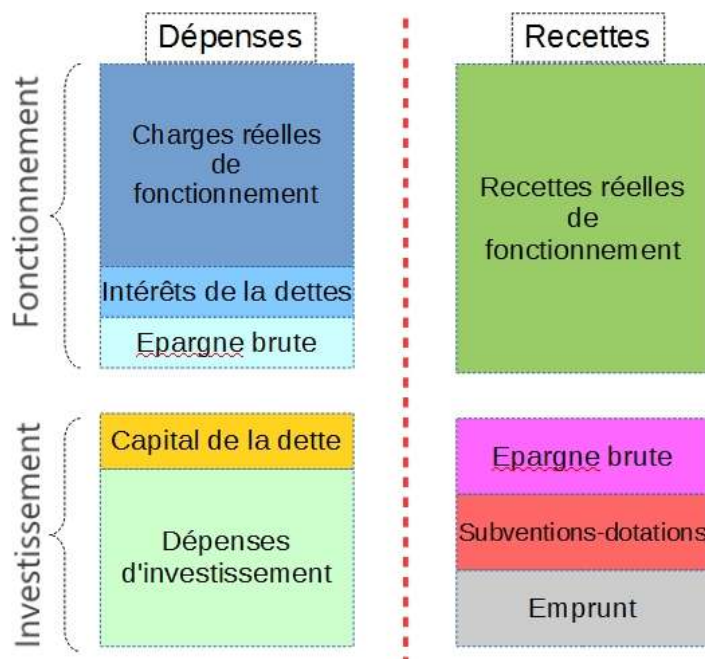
Dépenses

Recettes

Fonctionnement

Charges réelles de fonctionnement

Intérêts de la dettes

Epargne brute

Recettes réelles de fonctionnement

Investissement

Capital de la dette

Dépenses d'investissement

Epargne brute

Subventions-dotations

Emprunt